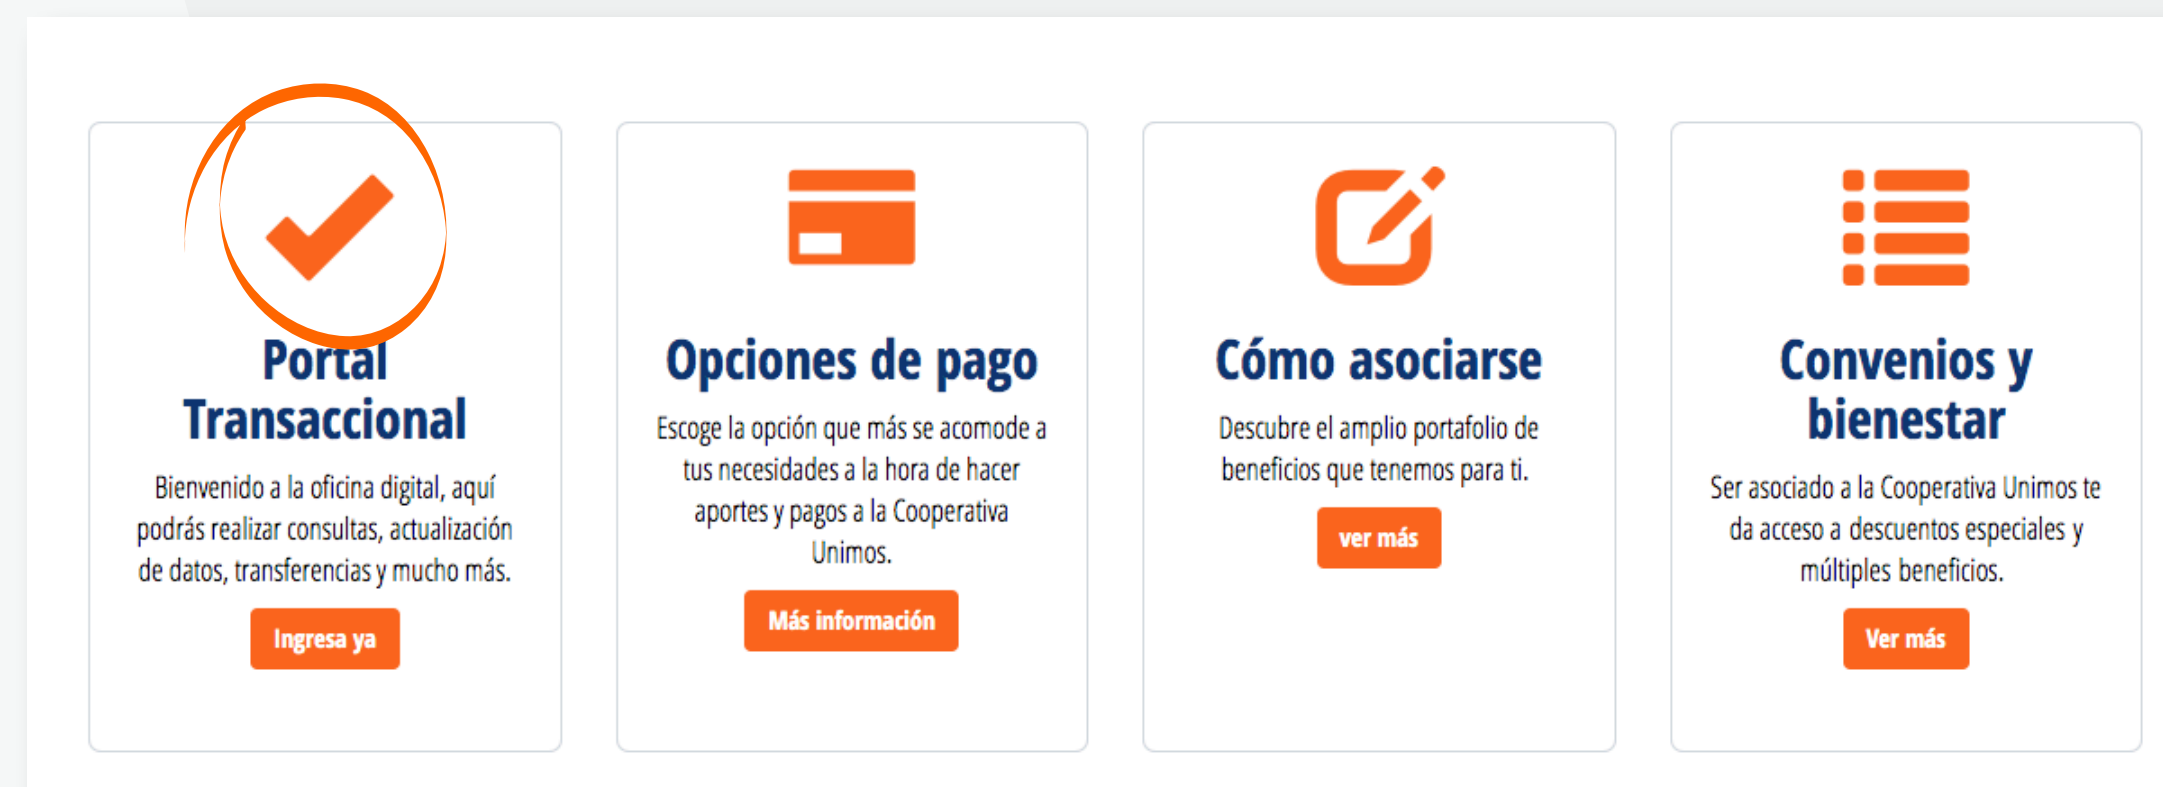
Portal Transaccional

Bienvenido a la oficina digital, aquí podrás realizar consultas, actualización de datos, transferencias y mucho más.

Ingresa ya

Opciones de pago

Escoge la opción que más se acomode a tus necesidades a la hora de hacer aportes y pagos a la Cooperativa Unimos.

Más información

Cómo asociarse

Descubre el amplio portafolio de beneficios que tenemos para ti.

ver más

Convenios y bienestar

Ser asociado a la Cooperativa Unimos te da acceso a descuentos especiales y múltiples beneficios.

Ver más